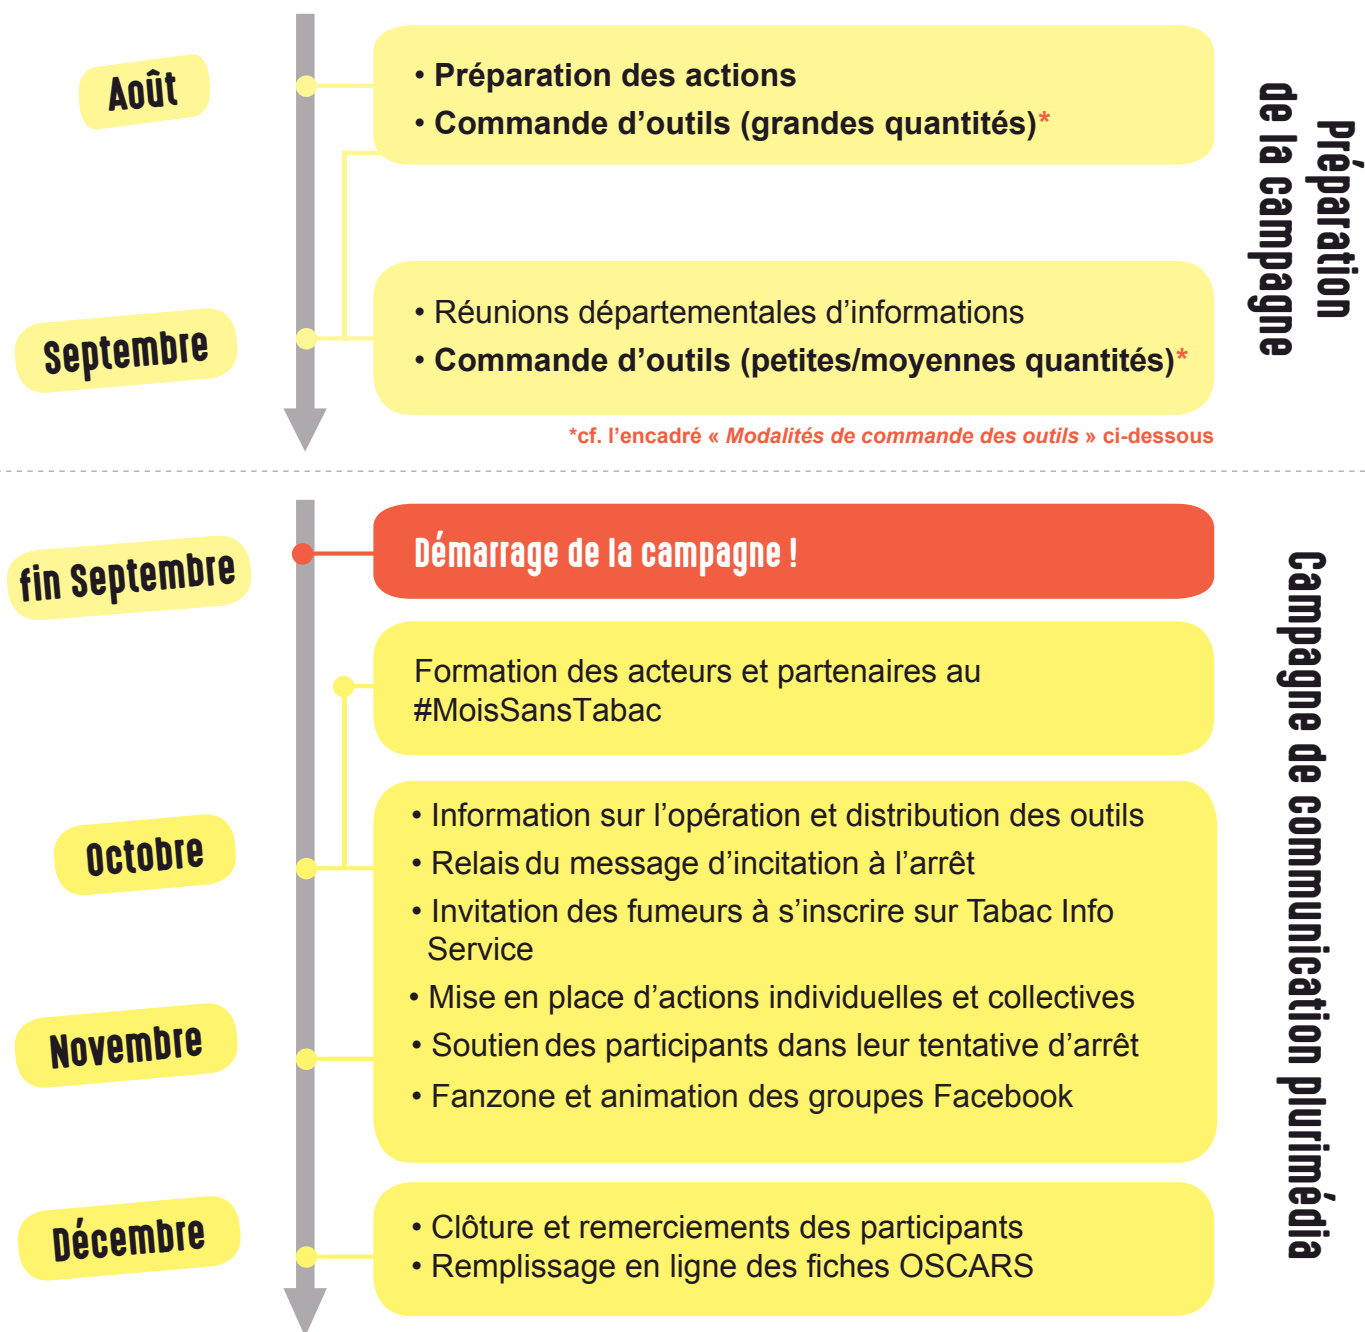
Août

• Préparation des actions
• Commande d'outils (grandes quantités)*

Préparation de la campagne

Septembre

• Réunions départementales d'informations
• Commande d'outils (petites/moyennes quantités)*

*cf. l'encadré « Modalités de commande des outils » ci-dessous

fin Septembre

Démarrage de la campagne !

Campagne de communication plurimédia

Formation des acteurs et partenaires au #MoisSansTabac

Octobre

• Information sur l'opération et distribution des outils
• Relais du message d'incitation à l'arrêt
• Invitation des fumeurs à s'inscrire sur Tabac Info Service
• Mise en place d'actions individuelles et collectives
• Soutien des participants dans leur tentative d'arrêt
• Fanzone et animation des groupes Facebook

Novembre

Décembre

• Clôture et remerciements des participants
• Remplissage en ligne des fiches OSCARS